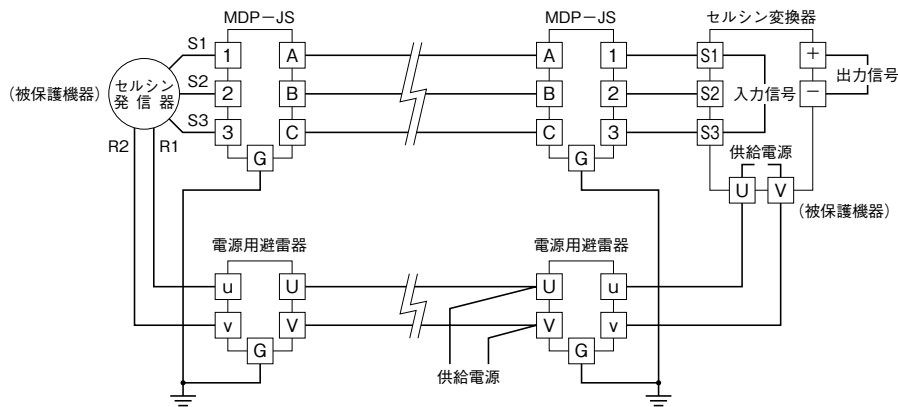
MDP−JS

MDP−JS

セルシン変換器

S1
S2
S3

(被保護機器)

セルシン発信器

1 A
2 B
3 C
G

A 1
B 2
C 3
G

S1
S2
S3

入力信号

+
−

出力信号

R2
R1

供給電源

U V

(被保護機器)

電源用避雷器

u U
v V
G

電源用避雷器

U u
V v
G

供給電源